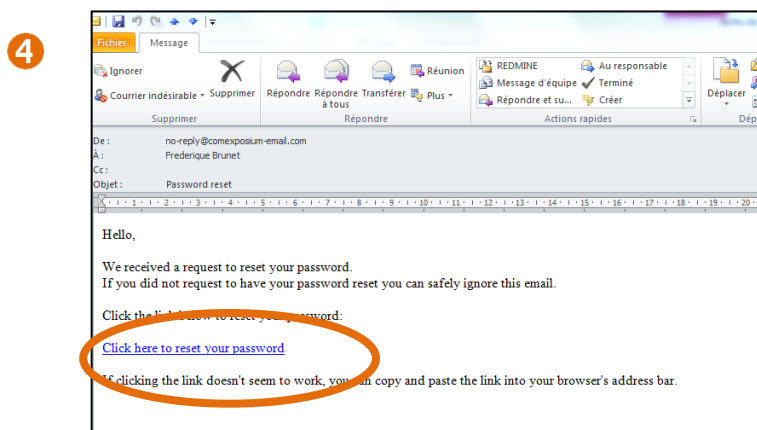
4

Fichier Message

Ignorer
Courrier indésirable Supprimer
Supprimer

Répondre Répondre à tous Transférer Réunion Plus
Répondre

REDMINE Au responsable
Message d'équipe Terminé
Répondre et su... Créer
Actions rapides

Déplacer
Dép

De : no-reply@comexposium-email.com
À : Frederique Brunet
Cc :
Objet : Password reset

Hello,

We received a request to reset your password.
If you did not request to have your password reset you can safely ignore this email.

Click the link below to reset your password:

Click here to reset your password

If clicking the link doesn't seem to work, you can copy and paste the link into your browser's address bar.